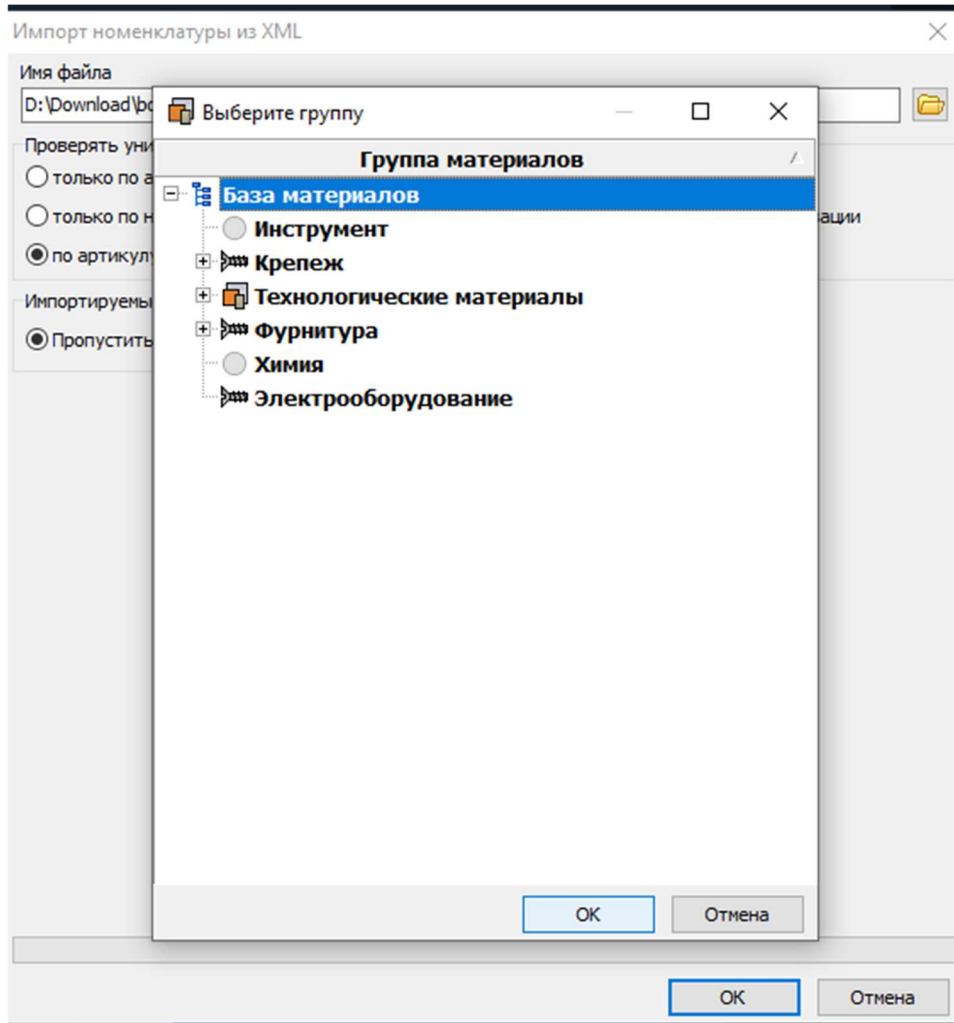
Импорт номенклатуры из XML

Имя файла

D:\Download\bo

Проверять уни

только по а

только по н

ации

по артикул

Импортируемы

Пропустить

Выберите группу

Группа материалов

База материалов

Инструмент

Крепеж

Технологические материалы

Фурнитура

Химия

Электрооборудование

OK

Отмена

OK

Отмена